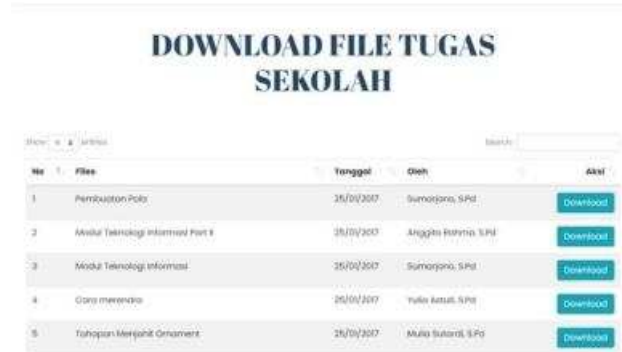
DOWNLOAD FILE TUGAS SEKOLAH

Show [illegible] entries

Search:

| No | Files | Tanggal | Oleh | Aksi |
|---|---|---|---|---|
| 1 | Pembuatan Pola | 25/01/2017 | Sumarjono, S.Pd | Download |
| 2 | Modul Teknologi Informasi Part II | 25/01/2017 | Anggita Rahmia, S.Pd | Download |
| 3 | Modul Teknologi Informasi | 25/01/2017 | Sumarjono, S.Pd | Download |
| 4 | Cara merenda | 25/01/2017 | Yulia Astuti, S.Pd | Download |
| 5 | Tahapan Menjahit Ornament | 25/01/2017 | Mulia Sutanti, S.Pd | Download |